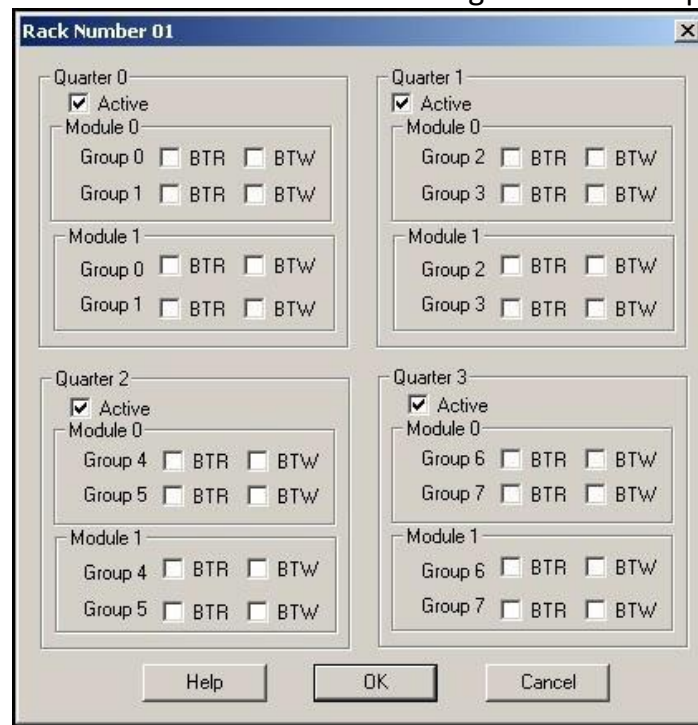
Rack Number 01

Quarter 0
Active
Module 0
Group 0 BTR BTW
Group 1 BTR BTW
Module 1
Group 0 BTR BTW
Group 1 BTR BTW

Quarter 1
Active
Module 0
Group 2 BTR BTW
Group 3 BTR BTW
Module 1
Group 2 BTR BTW
Group 3 BTR BTW

Quarter 2
Active
Module 0
Group 4 BTR BTW
Group 5 BTR BTW
Module 1
Group 4 BTR BTW
Group 5 BTR BTW

Quarter 3
Active
Module 0
Group 6 BTR BTW
Group 7 BTR BTW
Module 1
Group 6 BTR BTW
Group 7 BTR BTW

Help OK Cancel